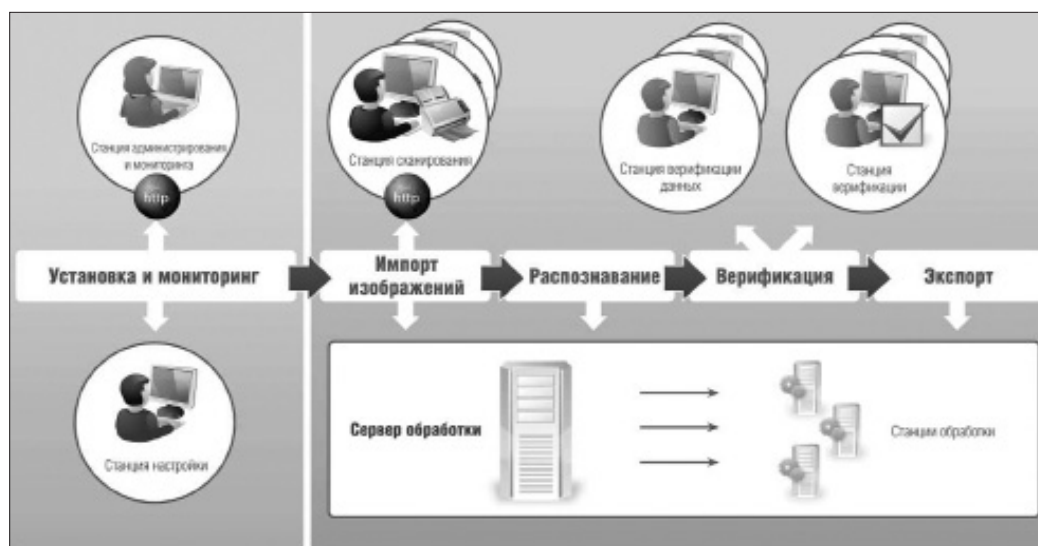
Станция администрирования и мониторинга

http

Станция сканирования

http

Станция верификации данных

Станция верификации

Установка и мониторинг

Импорт изображений

Распознавание

Верификация

Экспорт

Станция настройки

Сервер обработки

Станции обработки